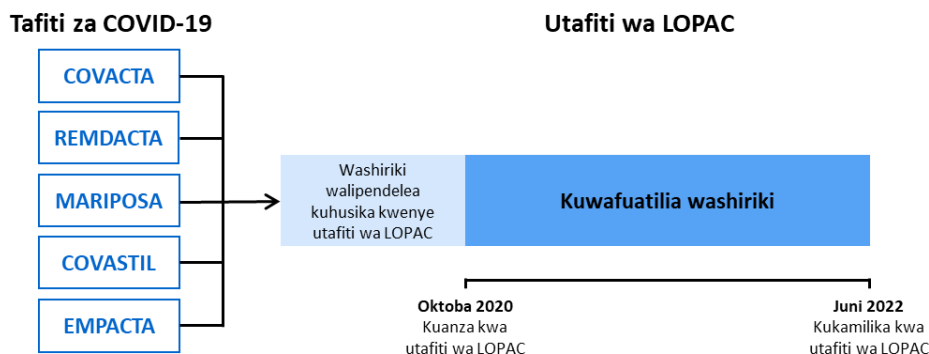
Tafiti za COVID-19

COVACTA

REMDACTA

MARIPOSA

COVASTIL

EMPACTA

Utafiti wa LOPAC

Washiriki walipendelea kuhusika kwenye utafiti wa LOPAC

Kuwafuatilia washiriki

Oktoba 2020
Kuanza kwa utafiti wa LOPAC

Juni 2022
Kukamilika kwa utafiti wa LOPAC